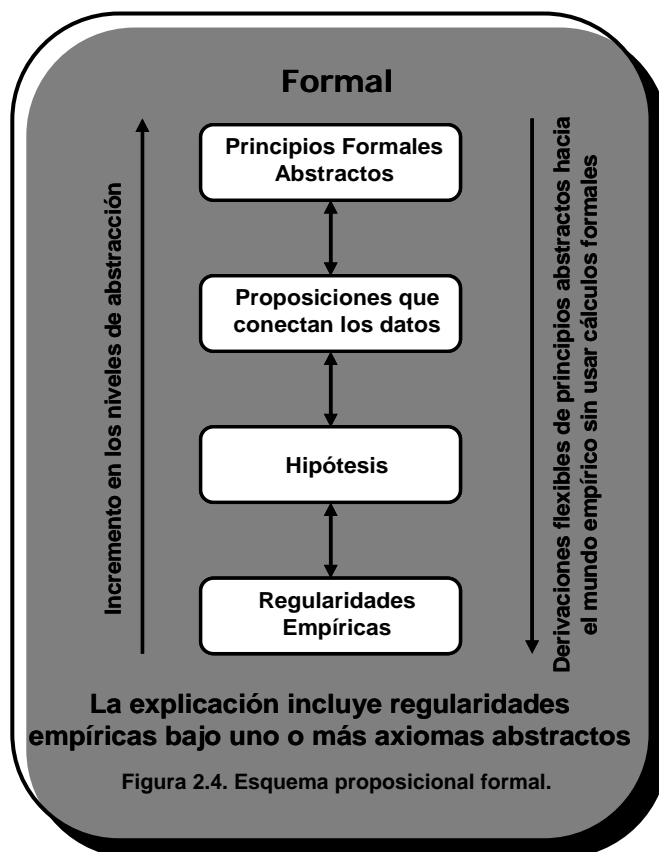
Formal

Incremento en los niveles de abstracción

Principios Formales Abstractos

Proposiciones que conectan los datos

Hipótesis

Regularidades Empíricas

Derivaciones flexibles de principios abstractos hacia el mundo empírico sin usar cálculos formales

La explicación incluye regularidades empíricas bajo uno o más axiomas abstractos

Figura 2.4. Esquema proposicional formal.